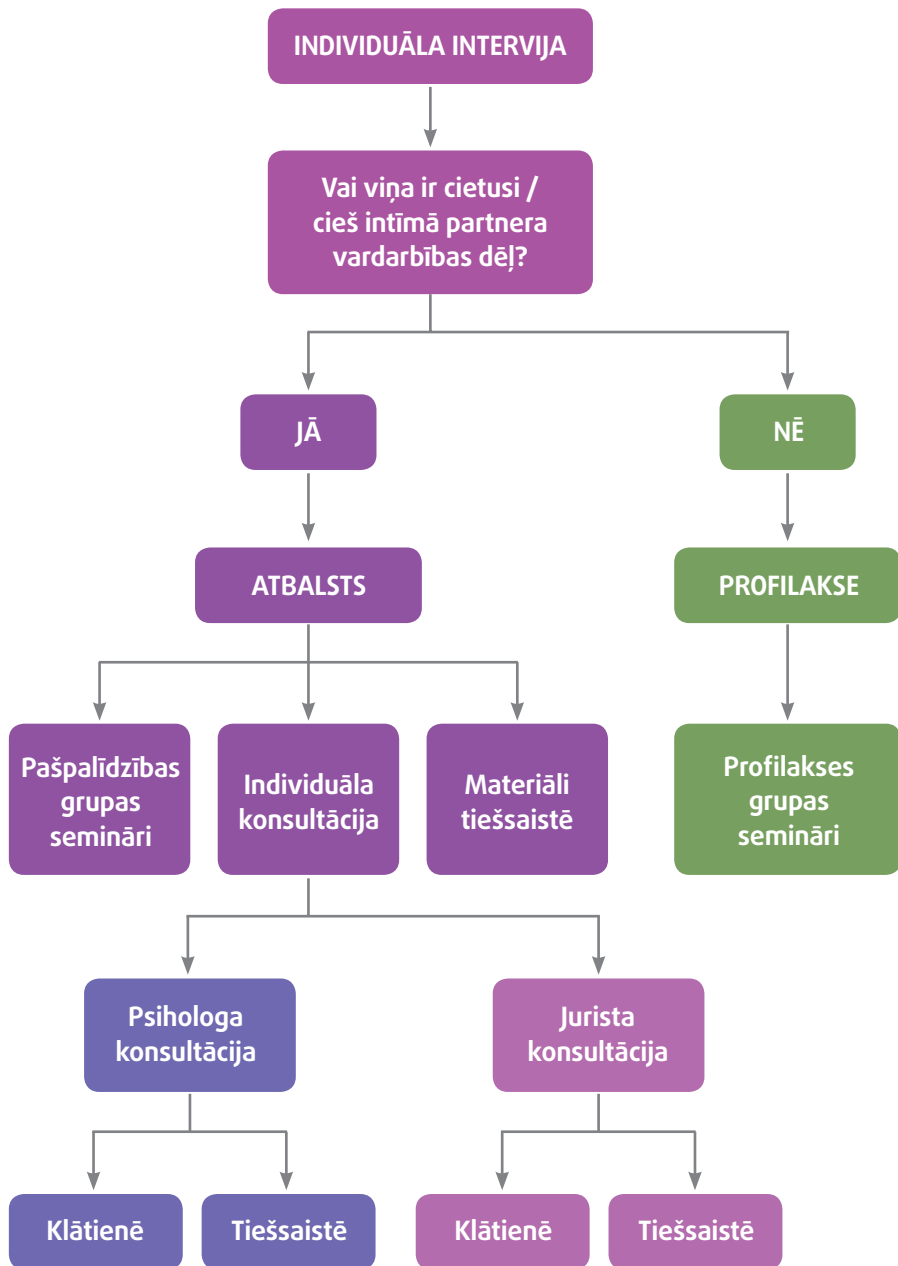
INDIVIDUĀLA INTERVIJA

Vai viņa ir cietusi / cieš intīmā partnera vardarbības dēļ?

JĀ

NĒ

ATBALSTS

PROFILAKSE

Pašpalīdzības grupas semināri

Individuāla konsultācija

Materiāli tiešsaistē

Profilakses grupas semināri

Psihologa konsultācija

Jurista konsultācija

Klātienē

Tiešsaistē

Klātienē

Tiešsaistē